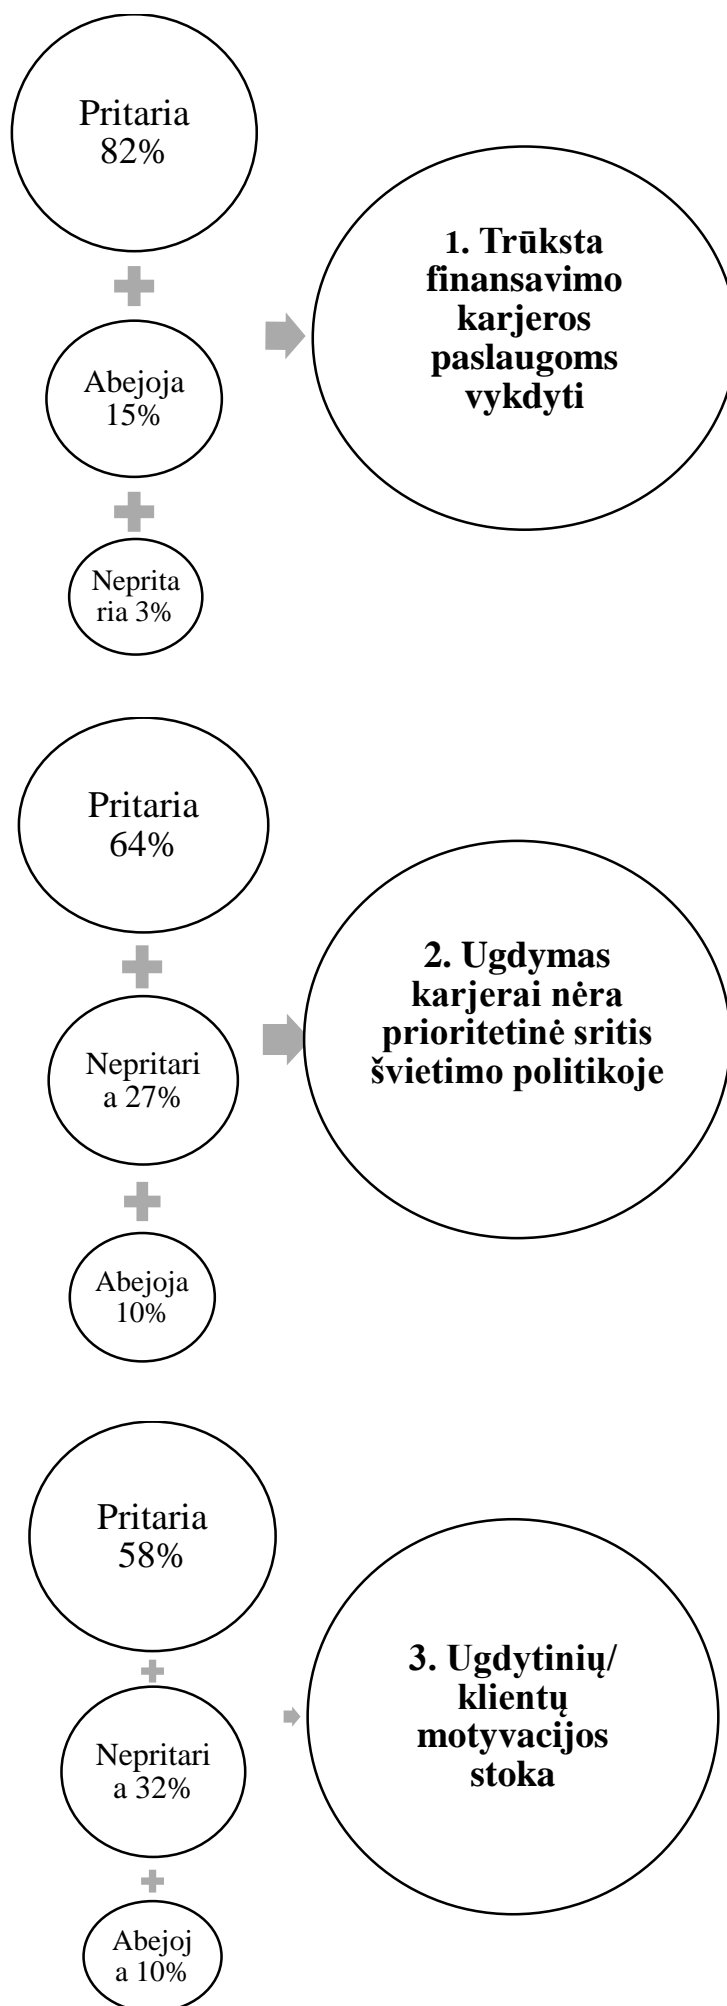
Pritaria 82%

Abejoja 15%

Neprita ria 3%

1. Trūksta finansavimo karjeros paslaugoms vykdyti

Pritaria 64%

Nepritari a 27%

Abejoja 10%

2. Ugdymas karjerai nėra prioritetinė sritis švietimo politikoje

Pritaria 58%

Nepritari a 32%

Abejoj a 10%

3. Ugdytinių/ klientų motyvacijos stoka